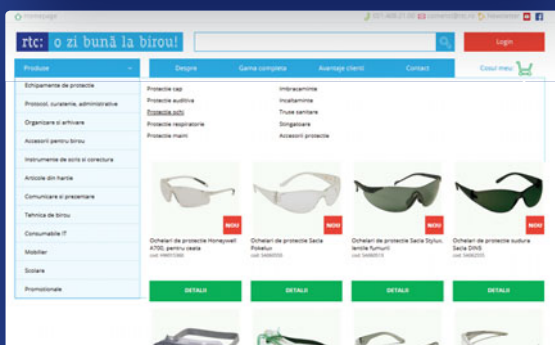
Homepage

021 408 21 00 | comenzi@rtc.ro | Newsletter

rtc: o zi bună la birou!

Login

Produse

Despre | Gama completa | Avantaje clienti | Contact

Cosul meu

Echipamente de protectie
Protocol, curatenie, administrative
Organizare si arhivare
Accesorii pentru birou
Instrumente de scris si corectura
Articole din hartie
Comunicare si prezentare
Tehnica de birou
Consumabile IT
Mobilier
Scolare
Promotionale

Protectie cap
Protectie auditiva
Protectie ochi
Protectie respiratorie
Protectie maini

Imbracaminte
Incaltaminte
Truse sanitare
Stingatoare
Accesorii protectie

NOU
Ochelari de protectie Honeywell A700, pentru ceata
cod: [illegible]
DETALII

NOU
Ochelari de protectie Sacla Polielux
cod: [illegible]
DETALII

NOU
Ochelari de protectie Sacla Stylux, lentile fumurii
cod: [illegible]
DETALII

NOU
Ochelari de protectie sudura Sacla DIN5
cod: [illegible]
DETALII